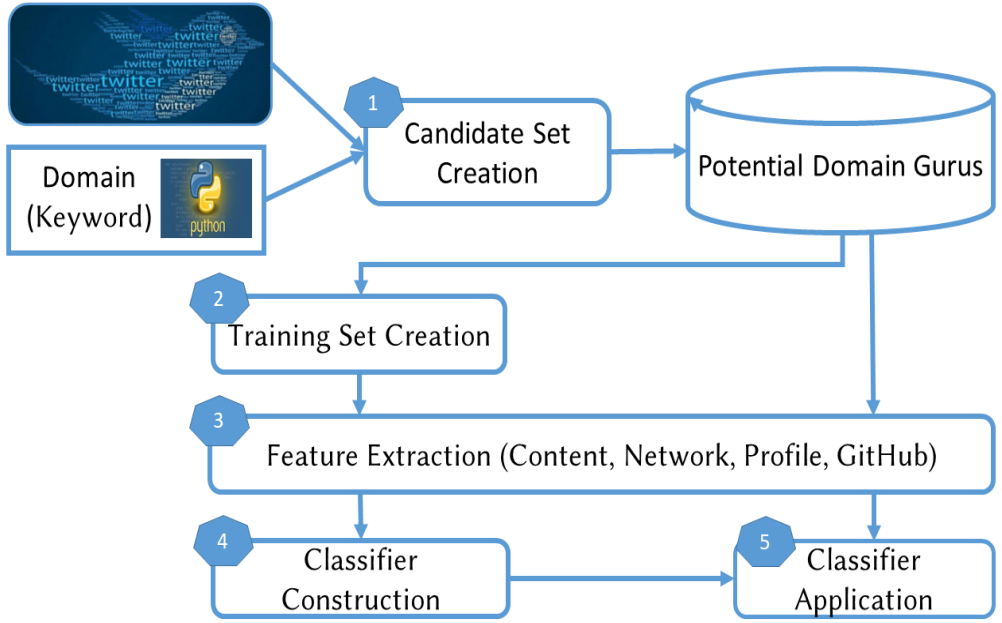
twitter twitter twitter twitter twitter twitter twitter twitter twitter twitter twitter

1
Candidate Set Creation

Potential Domain Gurus

Domain (Keyword)

python

2
Training Set Creation

3
Feature Extraction (Content, Network, Profile, GitHub)

4
Classifier Construction

5
Classifier Application